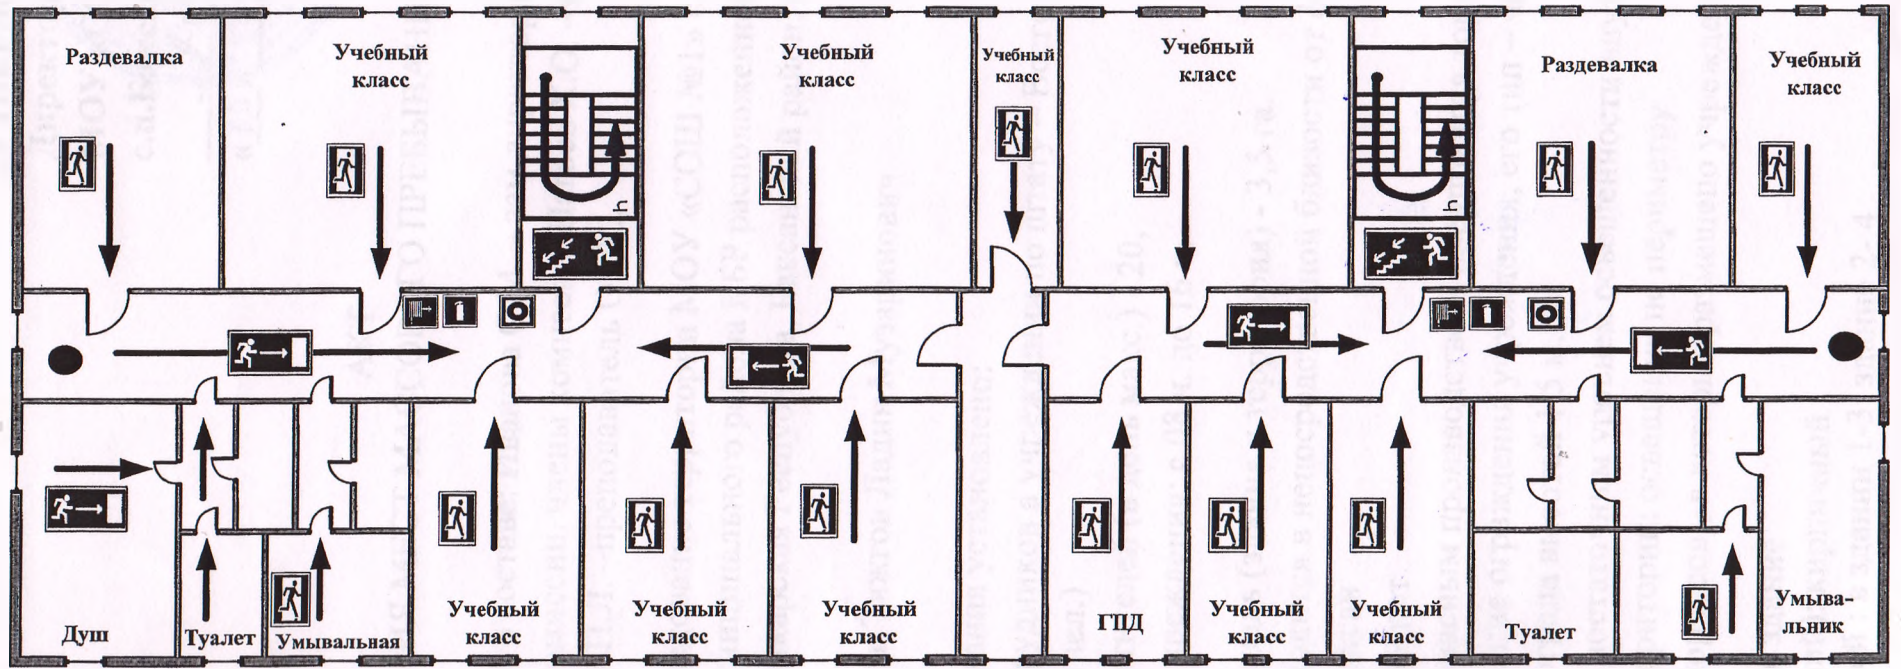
Раздевалка

Учебный класс

Учебный класс

Учебный класс

Учебный класс

Раздевалка

Учебный класс

Душ

Туалет

Умывальная

Учебный класс

Учебный класс

Учебный класс

ГПД

Учебный класс

Учебный класс

Туалет

Умывальник